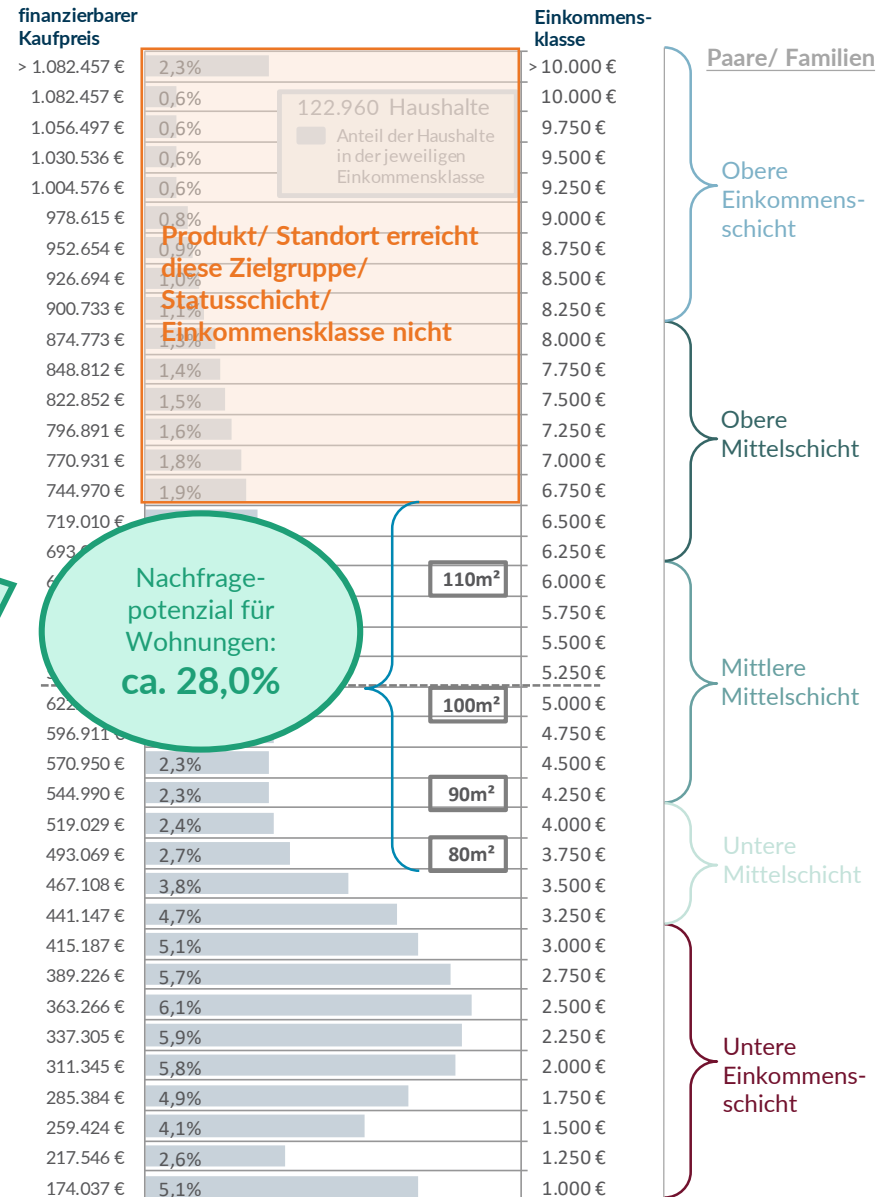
finanzierbarer Kaufpreis

Einkommensklasse

Paare/ Familien

| | | |
|---|---|---|
| > 1.082.457 € | 2,3% | > 10.000 € |
| 1.082.457 € | 0,6% | 10.000 € |
| 1.056.497 € | 0,6% | 9.750 € |
| 1.030.536 € | 0,6% | 9.500 € |
| 1.004.576 € | 0,6% | 9.250 € |
| 978.615 € | 0,8% | 9.000 € |
| 952.654 € | 0,9% | 8.750 € |
| 926.694 € | 1,0% | 8.500 € |
| 900.733 € | 1,1% | 8.250 € |
| 874.773 € | 1,3% | 8.000 € |
| 848.812 € | 1,4% | 7.750 € |
| 822.852 € | 1,5% | 7.500 € |
| 796.891 € | 1,6% | 7.250 € |
| 770.931 € | 1,8% | 7.000 € |
| 744.970 € | 1,9% | 6.750 € |
| 719.010 € | | 6.500 € |
| 693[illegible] | | 6.250 € |
| 6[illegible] | | 6.000 € |
| | | 5.750 € |
| | | 5.500 € |
| | | 5.250 € |
| 622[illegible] | | 5.000 € |
| 596.911 € | | 4.750 € |
| 570.950 € | 2,3% | 4.500 € |
| 544.990 € | 2,3% | 4.250 € |
| 519.029 € | 2,4% | 4.000 € |
| 493.069 € | 2,7% | 3.750 € |
| 467.108 € | 3,8% | 3.500 € |
| 441.147 € | 4,7% | 3.250 € |
| 415.187 € | 5,1% | 3.000 € |
| 389.226 € | 5,7% | 2.750 € |
| 363.266 € | 6,1% | 2.500 € |
| 337.305 € | 5,9% | 2.250 € |
| 311.345 € | 5,8% | 2.000 € |
| 285.384 € | 4,9% | 1.750 € |
| 259.424 € | 4,1% | 1.500 € |
| 217.546 € | 2,6% | 1.250 € |
| 174.037 € | 5,1% | 1.000 € |

122.960 Haushalte
Anteil der Haushalte in der jeweiligen Einkommensklasse

Produkt/ Standort erreicht diese Zielgruppe/ Statusschicht/ Einkommensklasse nicht

Nachfragepotenzial für Wohnungen:
ca. 28,0%

110m²
100m²
90m²
80m²

Obere Einkommensschicht
Obere Mittelschicht
Mittlere Mittelschicht
Untere Mittelschicht
Untere Einkommensschicht